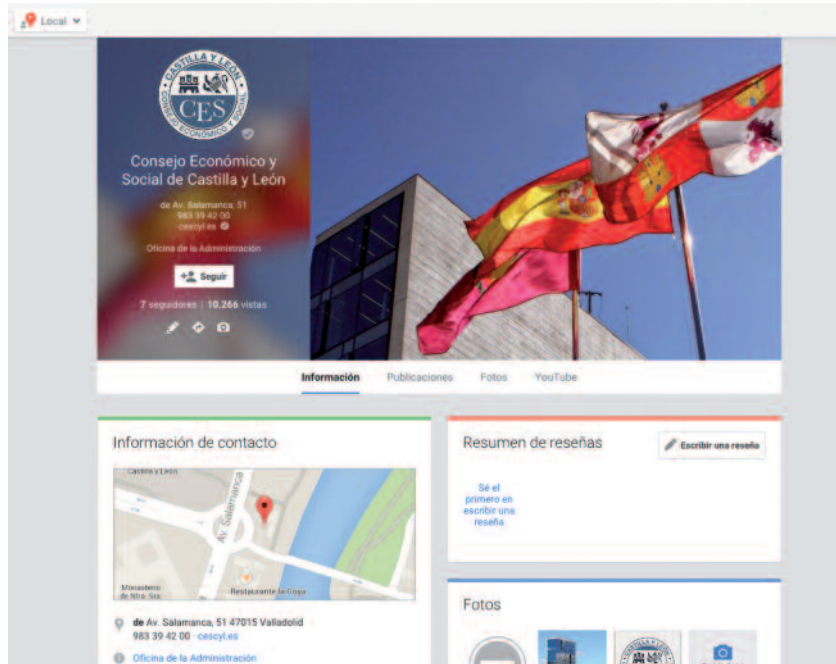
Local

CASTILLA Y LEÓN
CES
CONSEJO ECONÓMICO Y SOCIAL

Consejo Económico y Social de Castilla y León

de Av. Salamanca, 51
983 39 42 00
cescyl.es

Oficina de la Administración

Seguir

7 seguidores | 10.266 vistas

Información Publicaciones Fotos YouTube

Información de contacto

Castilla y León
Av. Salamanca
Monasterio de Ntra. Sra.
Restaurante la Copa

de Av. Salamanca, 51 47015 Valladolid
983 39 42 00 · cescyl.es

Oficina de la Administración

Resumen de reseñas

Escribir una reseña

Sé el primero en escribir una reseña

Fotos